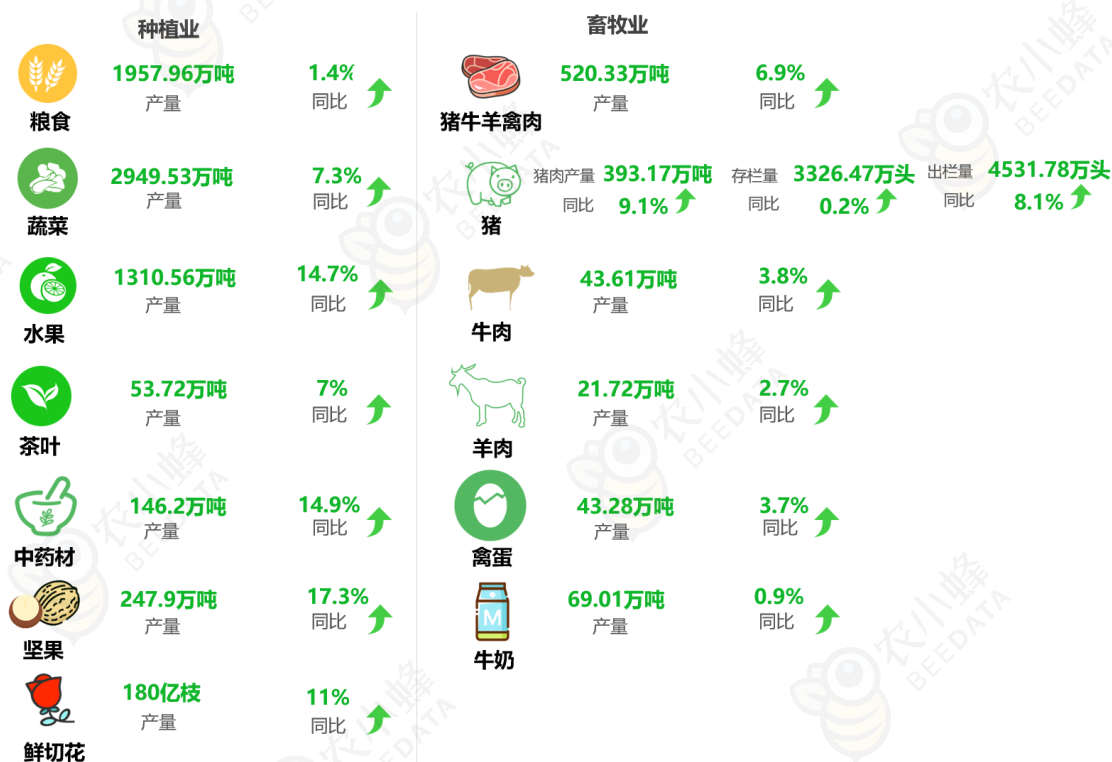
种植业

粮食 1957.96万吨 产量 1.4% 同比

蔬菜 2949.53万吨 产量 7.3% 同比

水果 1310.56万吨 产量 14.7% 同比

茶叶 53.72万吨 产量 7% 同比

中药材 146.2万吨 产量 14.9% 同比

坚果 247.9万吨 产量 17.3% 同比

鲜切花 180亿枝 产量 11% 同比

畜牧业

猪牛羊禽肉 520.33万吨 产量 6.9% 同比

猪 猪肉产量 393.17万吨 同比 9.1% 存栏量 3326.47万头 同比 0.2% 出栏量 4531.78万头 同比 8.1%

牛肉 43.61万吨 产量 3.8% 同比

羊肉 21.72万吨 产量 2.7% 同比

禽蛋 43.28万吨 产量 3.7% 同比

牛奶 M 69.01万吨 产量 0.9% 同比

农小蜂 BEEDATA